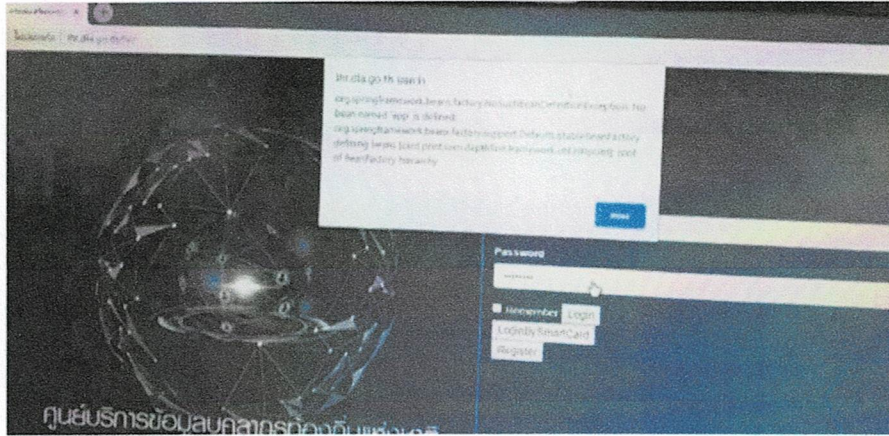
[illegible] ×

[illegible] | lhr.dla.go.th/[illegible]

lhr.dla.go.th says

org.springframework.beans.factory.NoSuchBeanDefinitionException: No bean named 'app' is defined
org.springframework.beans.factory.support.DefaultListableBeanFactory defining beans [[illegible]] root of factory hierarchy

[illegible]

Password

Remember Login

LoginBySmartCard

Register

ศูนย์บริการข้อมูลบุคลากรท้องถิ่นแห่งชาติ